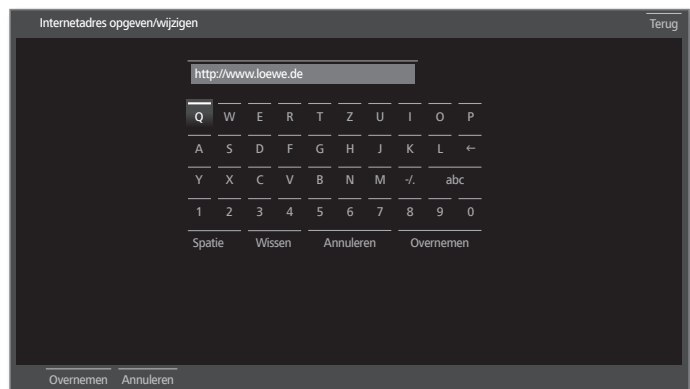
Internetadres opgeven/wijzigen

Terug

http://www.loewe.de

Q W E R T Z U I O P

A S D F G H J K L ←

Y X C V B N M -/. abc

1 2 3 4 5 6 7 8 9 0

Spatie Wissen Annuleren Overnemen

Overnemen Annuleren